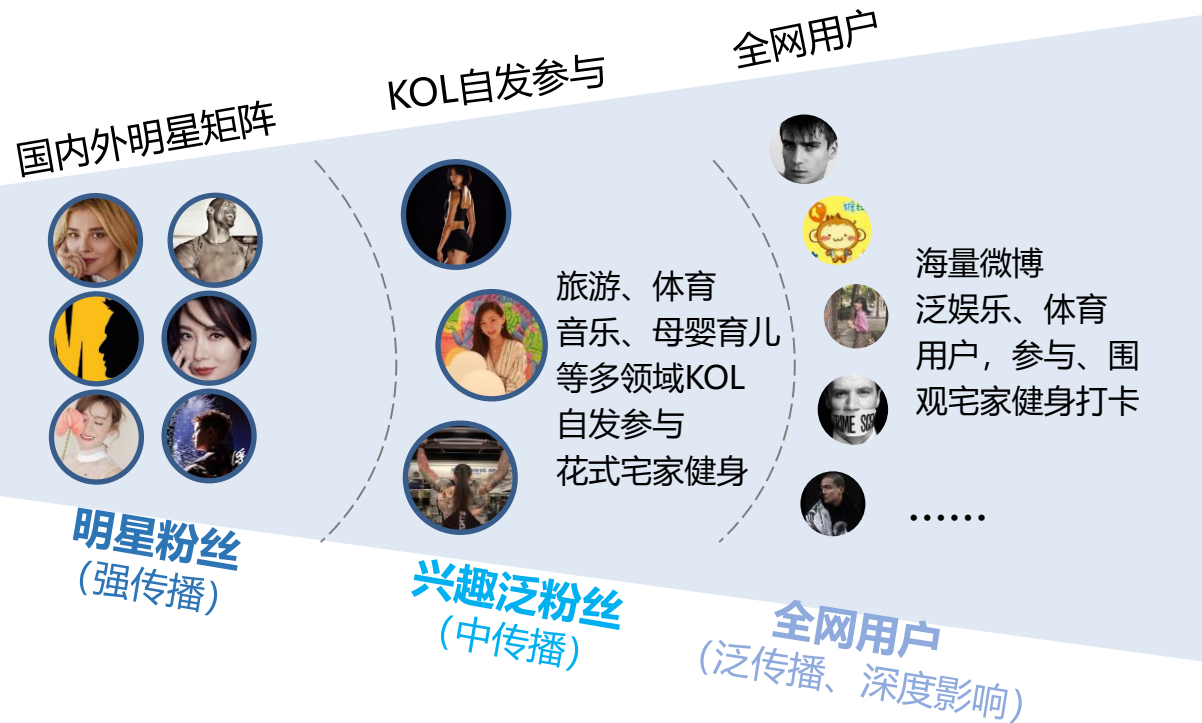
国内外明星矩阵

KOL自发参与

全网用户

旅游、体育
音乐、母婴育儿
等多领域KOL
自发参与
花式宅家健身

海量微博
泛娱乐、体育
用户，参与、围
观宅家健身打卡

……

明星粉丝
（强传播）

兴趣泛粉丝
（中传播）

全网用户
（泛传播、深度影响）